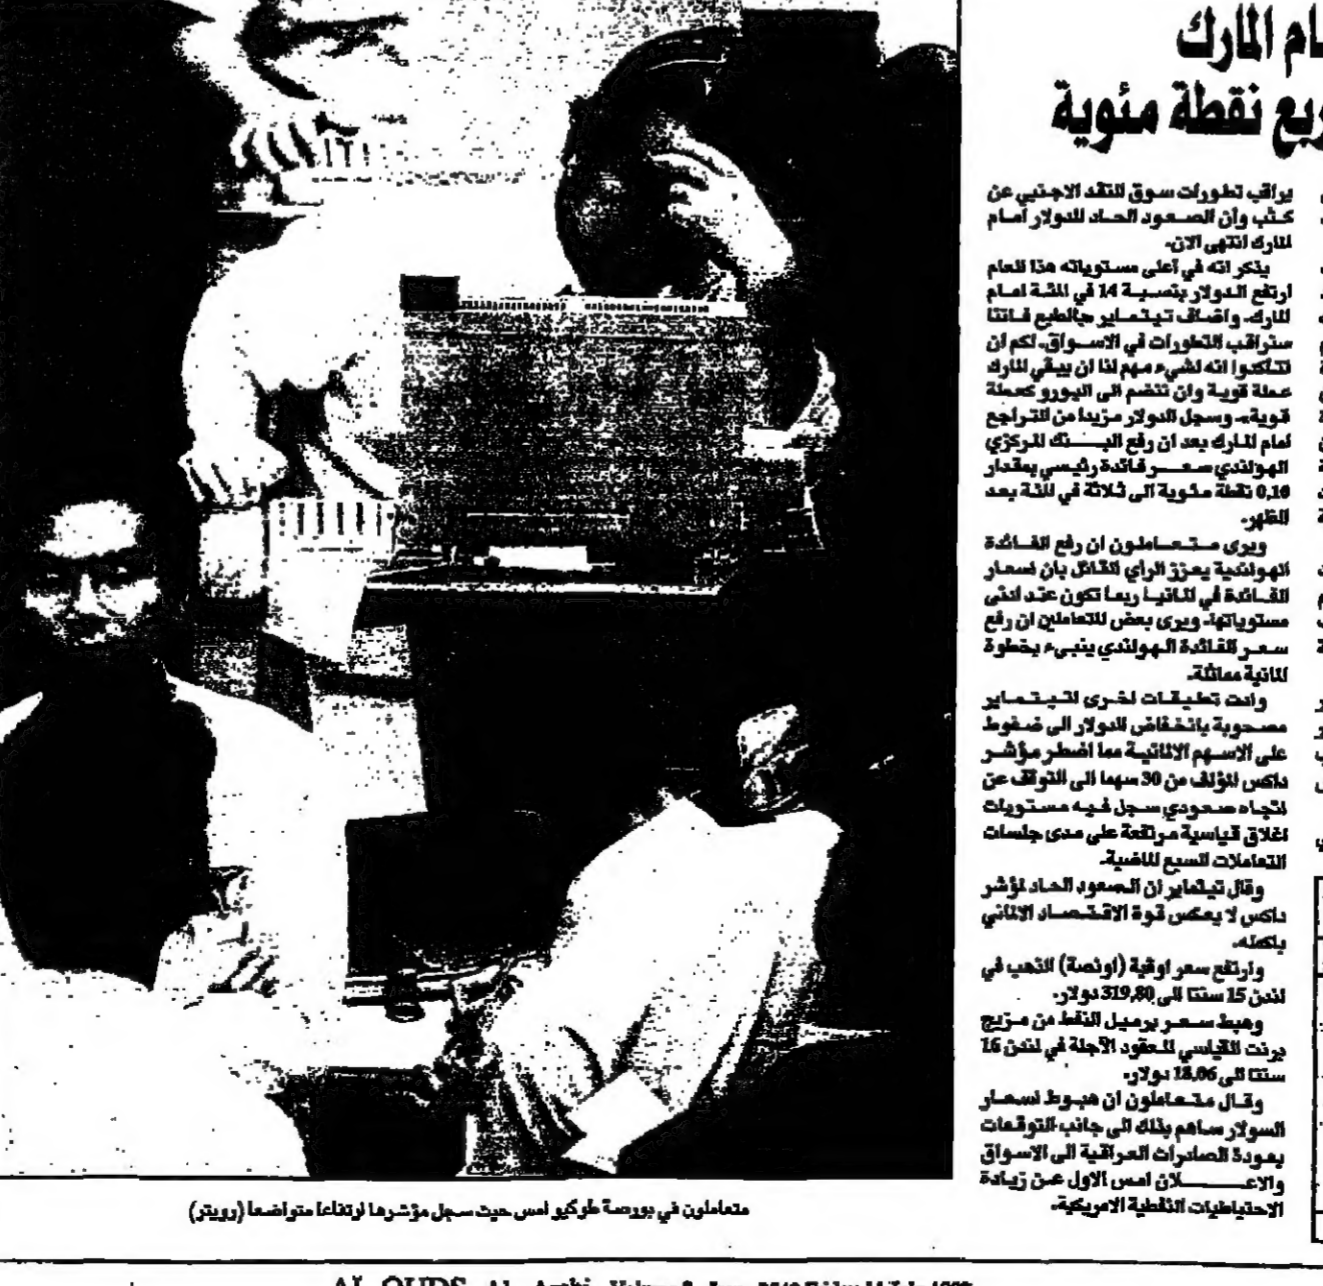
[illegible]ام المارك
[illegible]ربع نقطة مئوية

يراقب تطورات سوق النقد الاجنبي عن كثب وان الصعود الحاد للدولار امام المارك انتهى الان.
يذكر انه في أعلى مستوياته هذا العام ارتفع الدولار بنسبة 14 في المئة امام المارك. واضاف تيتماير جالطبع فاننا سنراقب التطورات في الاسواق. لكم ان تتكدوا انه لشيء مهم لنا ان يبقى المارك عملة قوية وان تنضم الى اليورو كعملة قوية. وسجل الدولار مزيدا من التراجع امام المارك بعد ان رفع البنك المركزي الهولندي سعر فائدة رئيسي بمقدار 0,10 نقطة مئوية الى ثلاثة في المئة بعد الظهر.
ويرى متعاملون ان رفع الفائدة الهولندية يعزز الرأي القائل بان اسعار الفائدة في المانيا ربما تكون عند ادنى مستوياتها. ويرى بعض المتعاملين ان رفع سعر الفائدة الهولندي ينبيء بخطوة المانية مماثلة.
واتت تعليقات اخرى التيتماير مصحوبة بانخفاض الدولار الى ضغوط على الاسهم الالمانية مما اضطر مؤشر داكس المؤلف من 30 سهما الى التوقف عن اتجاه صعودي سجل فيه مستويات اغلاق قياسية مرتفعة على مدى جلسات التعاملات السبع الماضية.
وقال تيتماير ان الصعود الحاد لمؤشر داكس لا يعكس قوة الاقتصاد الالماني بأكمله.
وارتفع سعر اوقية (اونصة) الذهب في لندن 15 سنتا الى 319,80 دولار.
وهبط سعر برميل النفط من مزيج برنت القياسي للعقود الآجلة في لندن 16 سنتا الى 18,06 دولار.
وقال متعاملون ان هبوط اسعار الدولار ساهم بذلك الى جانب التوقعات بعودة الصادرات العراقية الى الاسواق والاعلان امس الاول عن زيادة الاحتياطيات النفطية الامريكية.

متعاملون في بورصة طوكيو امس حيث سجل مؤشرها ارتفاعا متواضعا (رويتر)

AL-QUDS Al-Arabi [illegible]